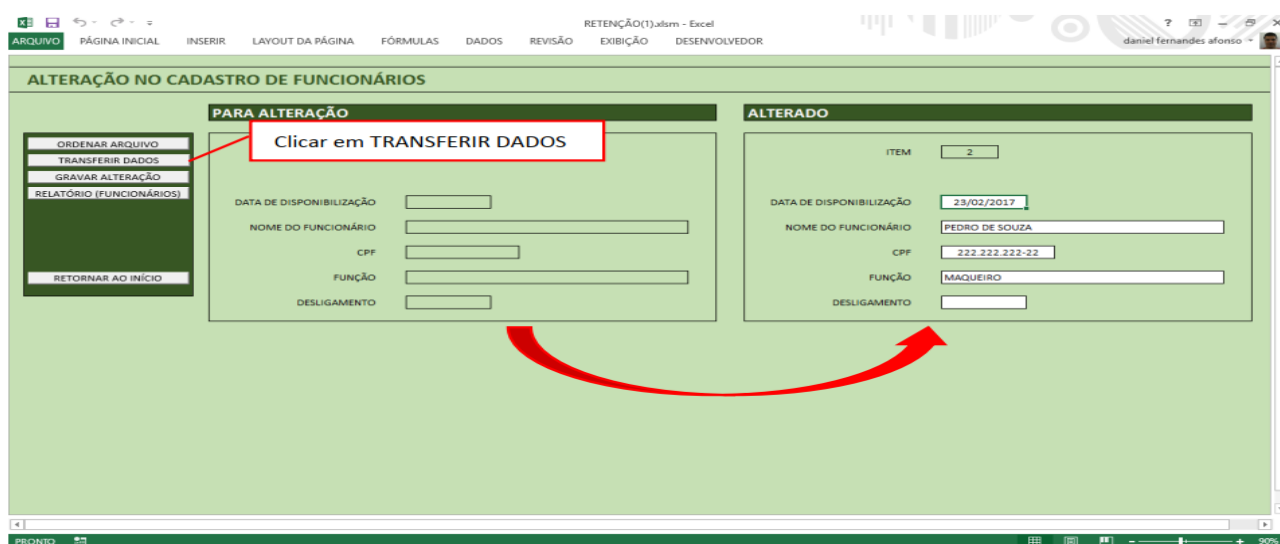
RETENÇÃO(1).xlsm - Excel

ARQUIVO PÁGINA INICIAL INSERIR LAYOUT DA PÁGINA FÓRMULAS DADOS REVISÃO EXIBIÇÃO DESENVOLVEDOR

daniel fernandes afonso

ALTERAÇÃO NO CADASTRO DE FUNCIONÁRIOS

ORDENAR ARQUIVO
TRANSFERIR DADOS
GRAVAR ALTERAÇÃO
RELATÓRIO (FUNCIONÁRIOS)
RETORNAR AO INÍCIO

PARA ALTERAÇÃO

Clicar em TRANSFERIR DADOS

DATA DE DISPONIBILIZAÇÃO
NOME DO FUNCIONÁRIO
CPF
FUNÇÃO
DESLIGAMENTO

ALTERADO

ITEM 2

DATA DE DISPONIBILIZAÇÃO 23/02/2017
NOME DO FUNCIONÁRIO PEDRO DE SOUZA
CPF 222.222.222-22
FUNÇÃO MAQUEIRO
DESLIGAMENTO

PRONTO 90%